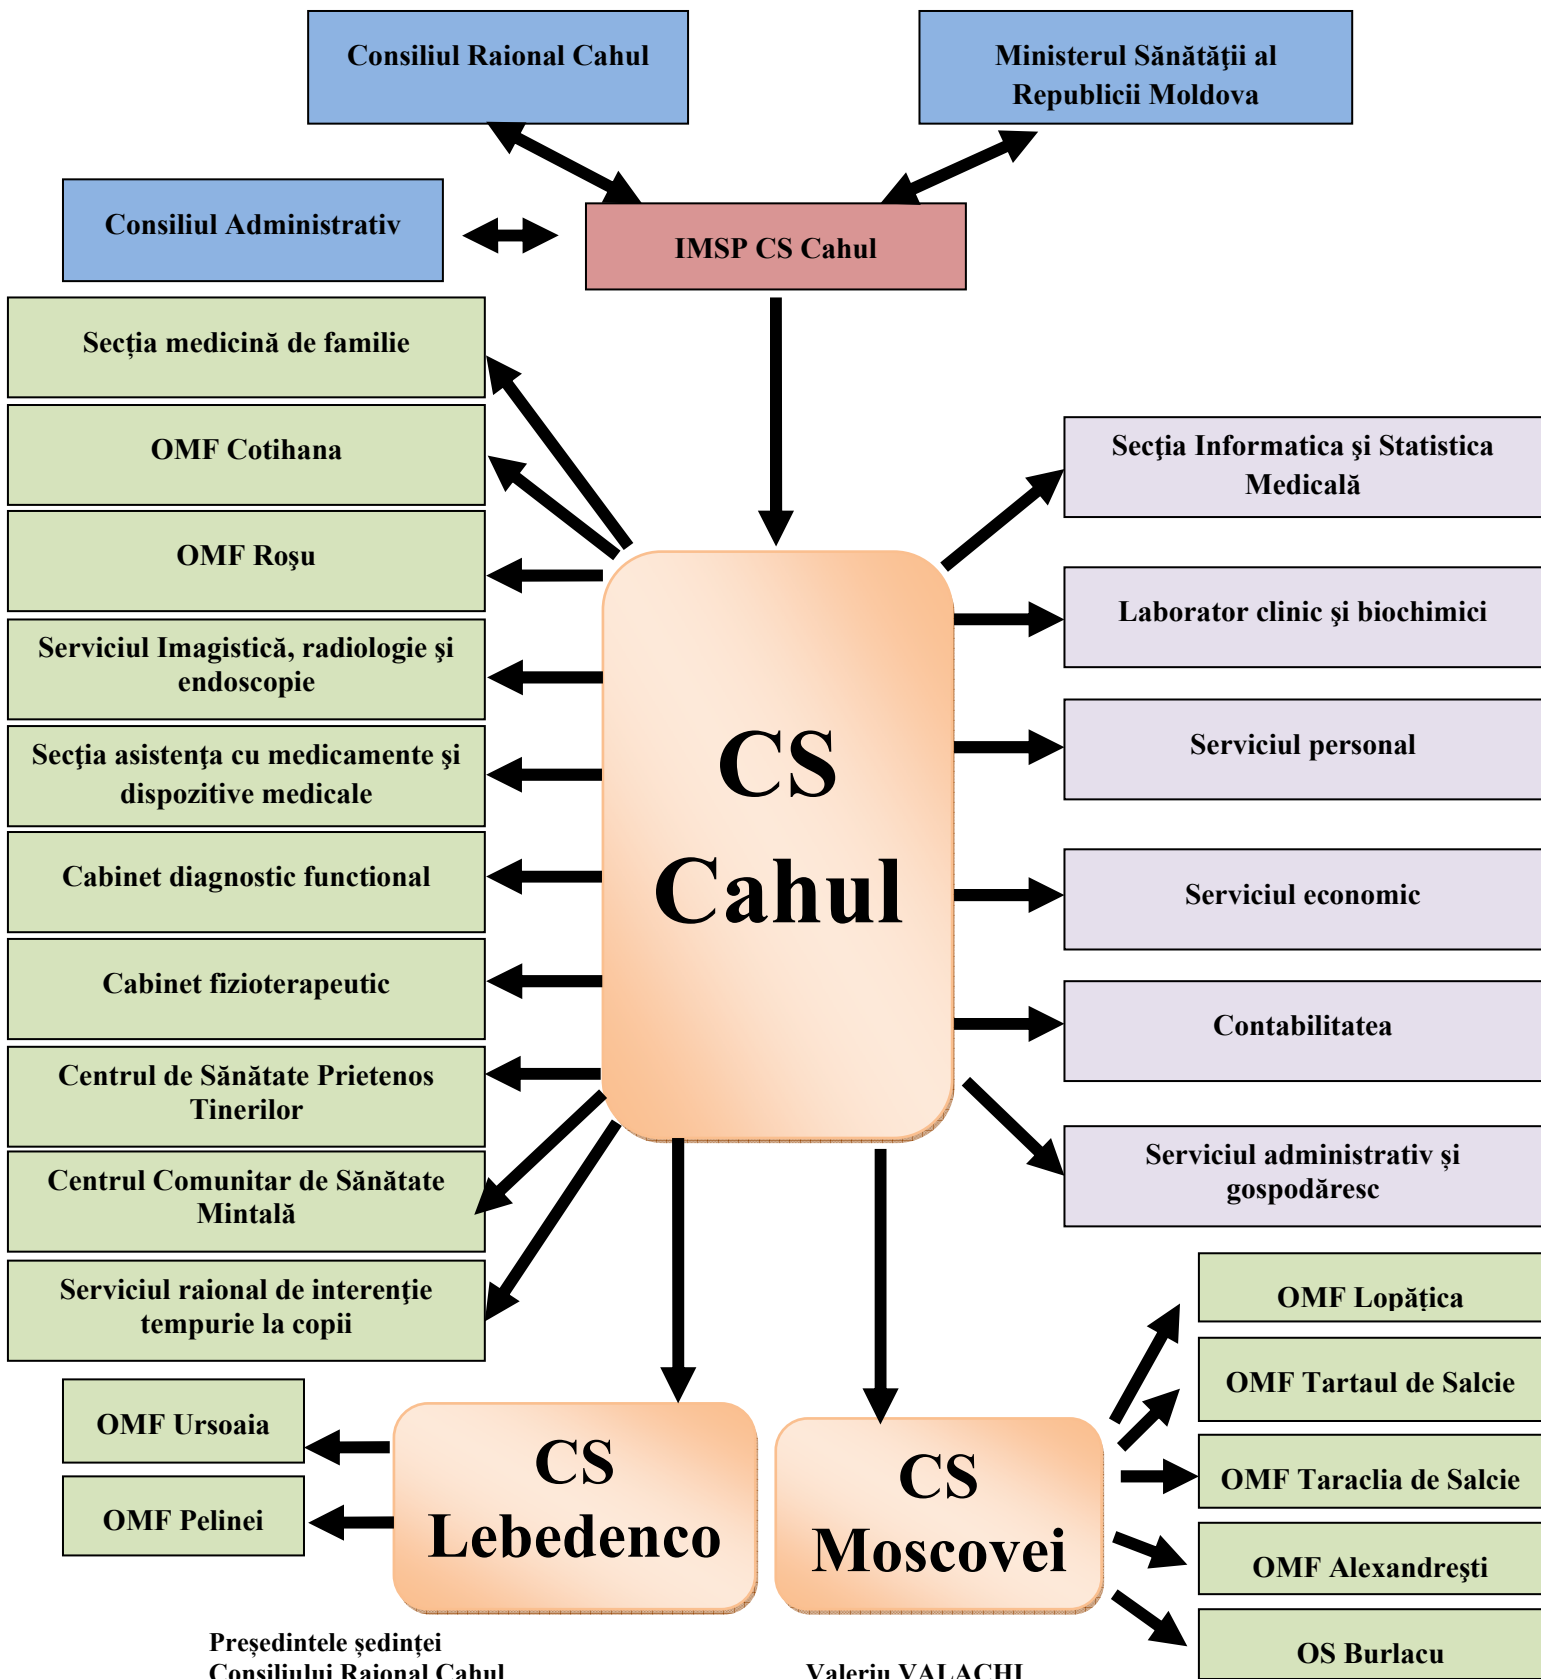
Consiliul Raional Cahul

Ministerul Sănătăţii al Republicii Moldova

Consiliul Administrativ

IMSP CS Cahul

Secţia medicină de familie

OMF Cotihana

OMF Roşu

Serviciul Imagistică, radiologie şi endoscopie

Secţia asistenţa cu medicamente şi dispozitive medicale

Cabinet diagnostic functional

Cabinet fizioterapeutic

Centrul de Sănătate Prietenos Tinerilor

Centrul Comunitar de Sănătate Mintală

Serviciul raional de interenţie tempurie la copii

CS Cahul

Secţia Informatica şi Statistica Medicală

Laborator clinic şi biochimici

Serviciul personal

Serviciul economic

Contabilitatea

Serviciul administrativ şi gospodăresc

OMF Lopăţica

OMF Tartaul de Salcie

OMF Taraclia de Salcie

OMF Alexandreşti

OS Burlacu

OMF Ursoaia

OMF Pelinei

CS Lebedenco

CS Moscovei

Preşedintele şedinţei Consiliului Raional Cahul

Valeriu VALACHI